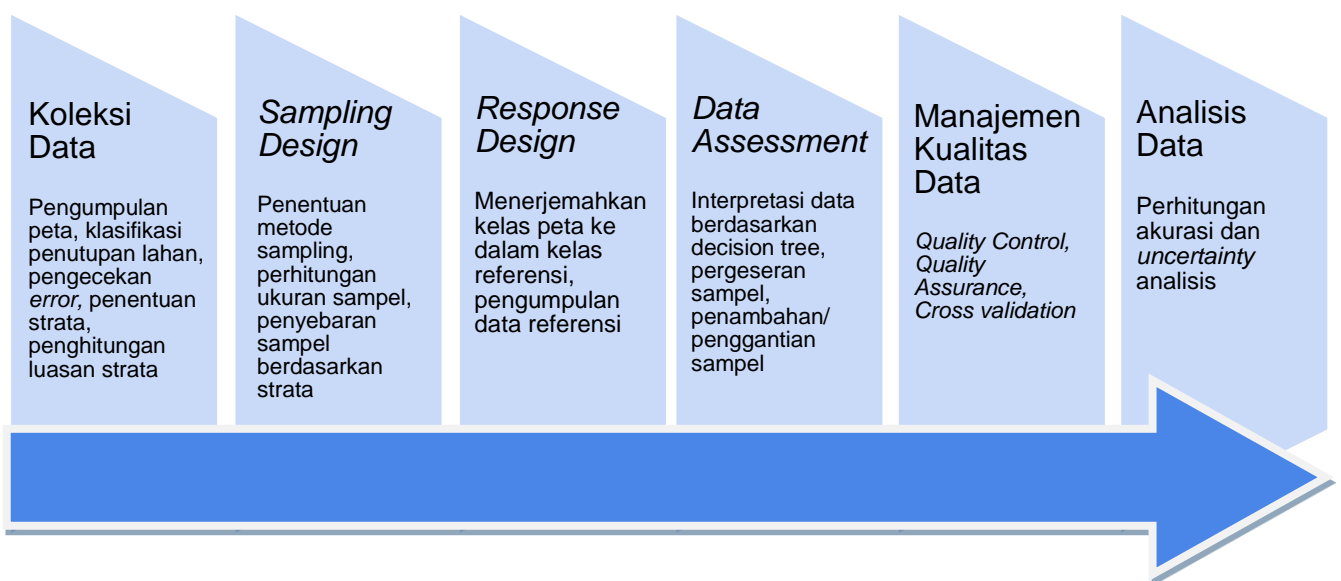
Koleksi Data

Pengumpulan peta, klasifikasi penutupan lahan, pengecekan error, penentuan strata, penghitungan luasan strata

Sampling Design

Penentuan metode sampling, perhitungan ukuran sampel, penyebaran sampel berdasarkan strata

Response Design

Menerjemahkan kelas peta ke dalam kelas referensi, pengumpulan data referensi

Data Assessment

Interpretasi data berdasarkan decision tree, pergeseran sampel, penambahan/ penggantian sampel

Manajemen Kualitas Data

Quality Control, Quality Assurance, Cross validation

Analisis Data

Perhitungan akurasi dan uncertainty analisis